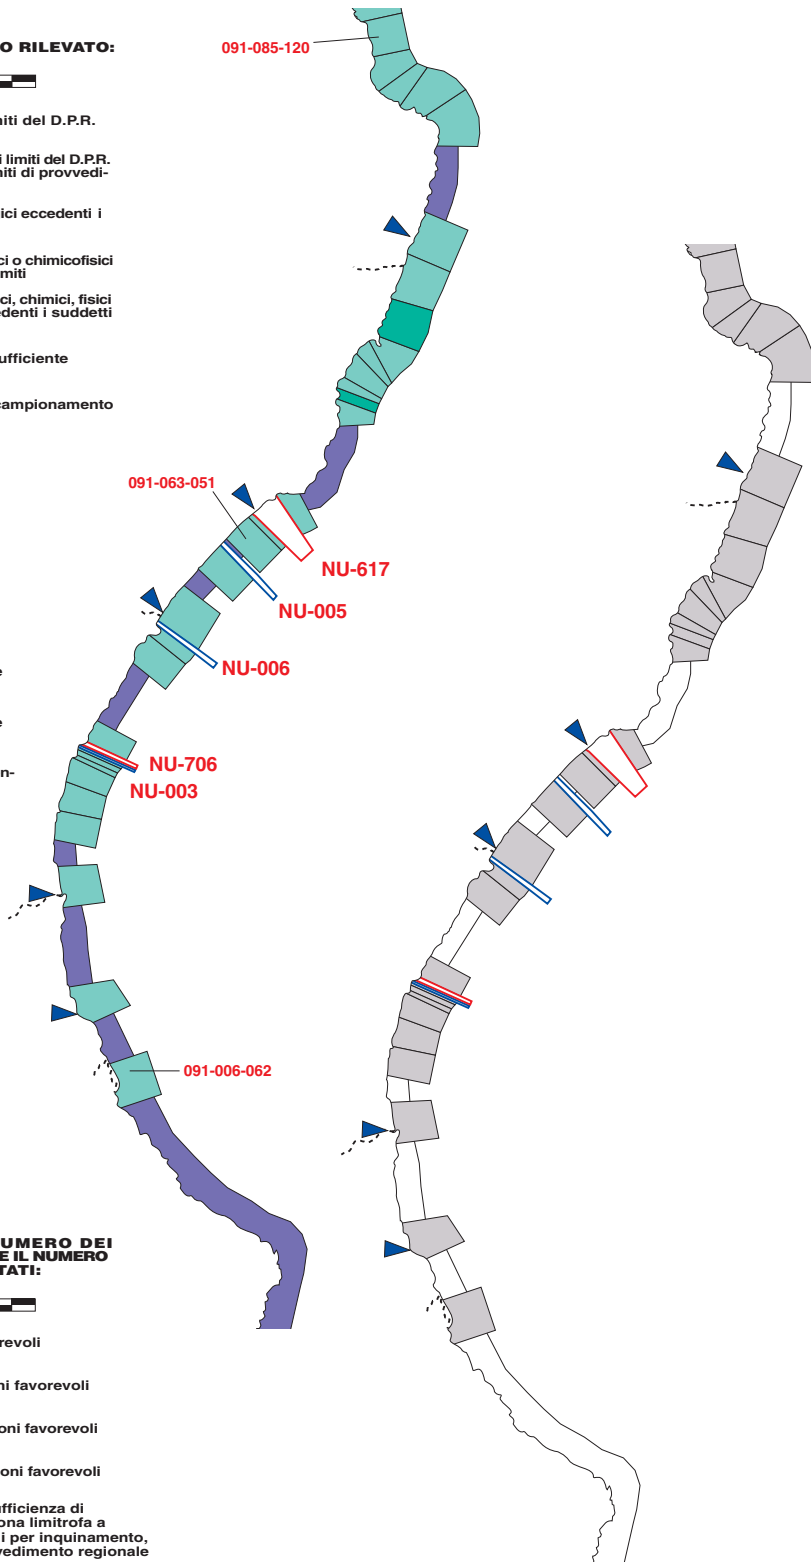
O RILEVATO:

miti del D.P.R.

i limiti del D.P.R. miti di provvedi-

ici eccedenti i

ci o chimicofisici miti

ci, chimici, fisici denti i suddetti

ufficiente

campionamento

e

e

n-

UMERO DEI E IL NUMERO TATI:

revoli

ni favorevoli

oni favorevoli

oni favorevoli

fficienza di ona limitrofa a i per inquinamento, vedimento regionale

091-085-120

091-063-051

NU-617

NU-005

NU-006

NU-706

NU-003

091-006-062